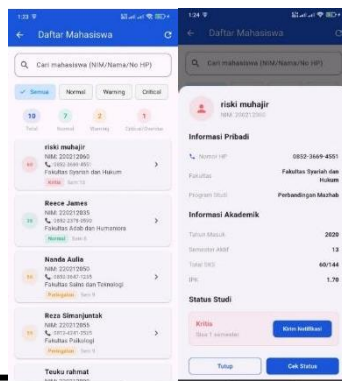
1:23

← Daftar Mahasiswa

Cari mahasiswa (NIM/Nama/No HP)

✓ Semua Normal Warning Critical

10 Total
7 Normal
2 Warning
1 Critical/Overdue

riski muhajir
NIM: 200212960
0852-3669-4551
Fakultas Syariah dan Hukum
Kritis Sem 13

Reece James
NIM: 220212035
0852-2378-2800
Fakultas Adab dan Humaniora
Normal Sem 5

Nanda Aulia
NIM: 220212050
0852-3647-1235
Fakultas Sains dan Teknologi
Peringatan Sem 9

Reza Simanjuntak
NIM: 220212055
0812-4581-7525
Fakultas Psikologi
Peringatan Sem 9

Teuku rahmat
NIM: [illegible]

1:24

← Daftar Mahasiswa

Cari mahasiswa (NIM/Nama/No HP)

riski muhajir
NIM: 200212960

Informasi Pribadi

Nomor HP 0852-3669-4551
Fakultas Fakultas Syariah dan Hukum
Program Studi Perbandingan Mazhab

Informasi Akademik

Tahun Masuk 2020
Semester Aktif 13
Total SKS 60/144
IPK 1.70

Status Studi

Kritis
Sisa 1 semester

Kirim Notifikasi

Tutup

Cek Status